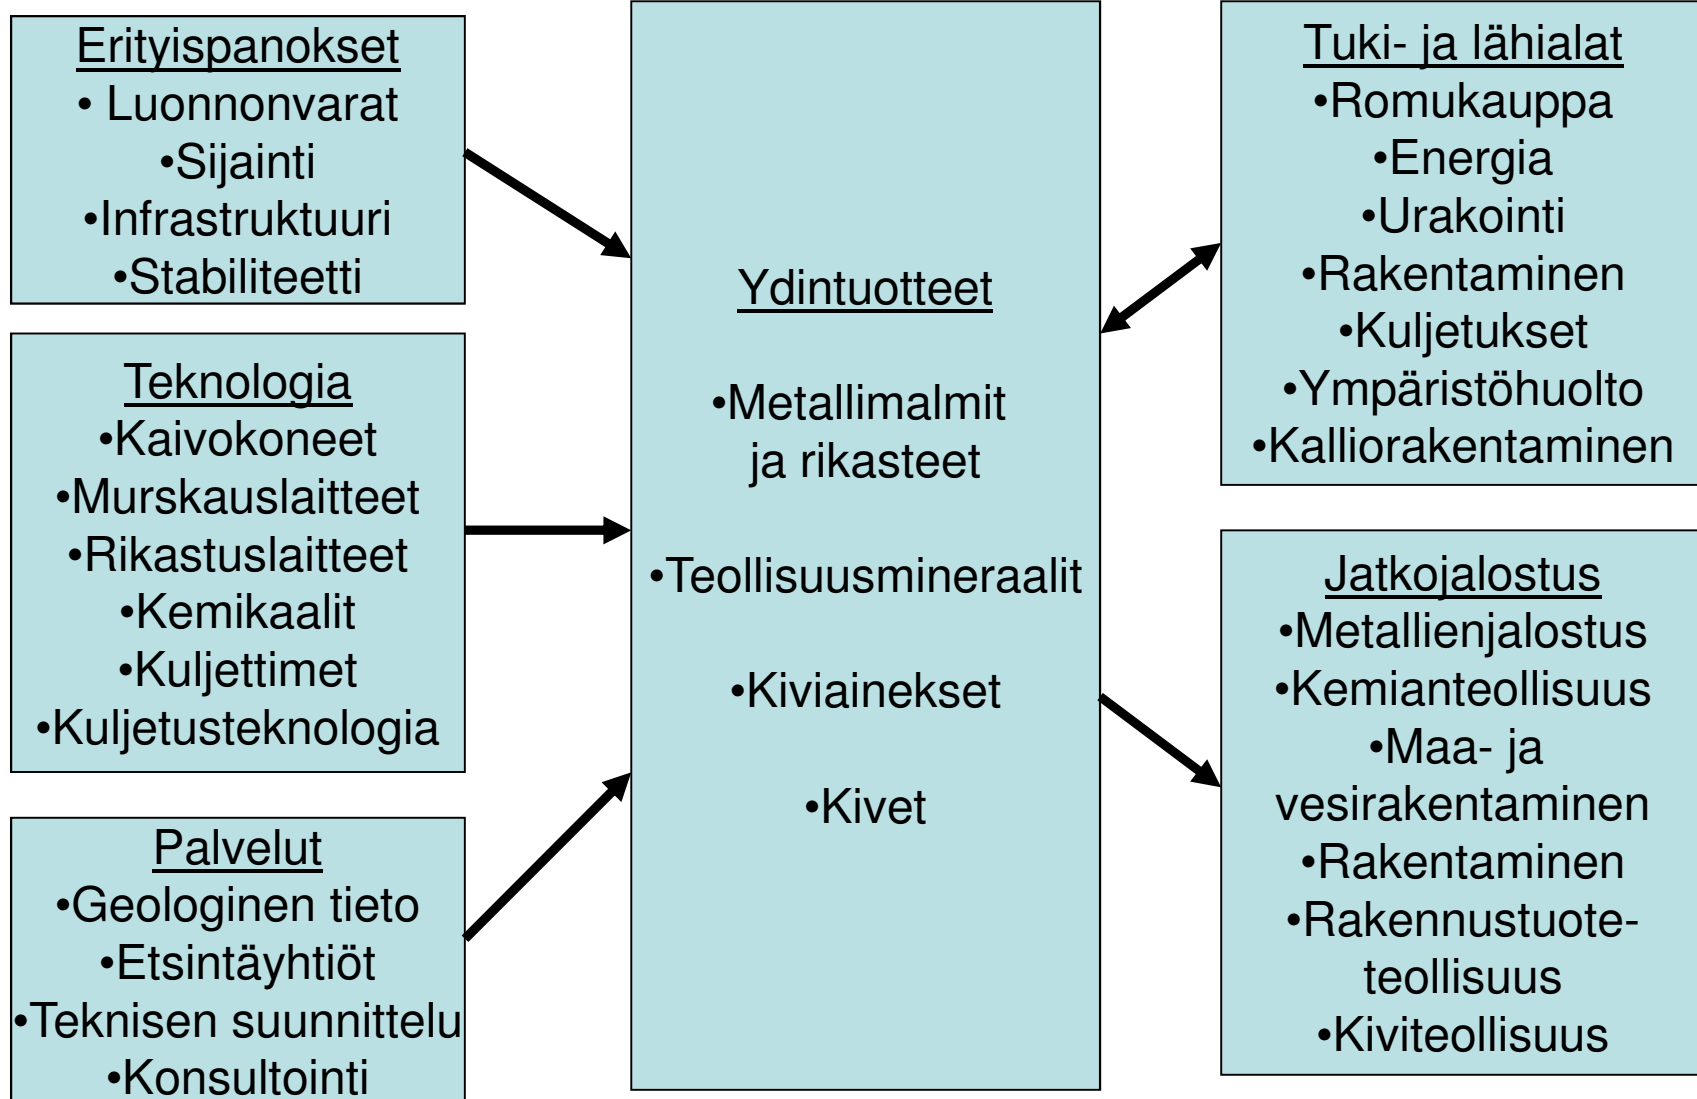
Erityispanokset
• Luonnonvarat
•Sijainti
•Infrastruktuuri
•Stabiliteetti

Teknologia
•Kaivokoneet
•Murskauslaitteet
•Rikastuslaitteet
•Kemikaalit
•Kuljettimet
•Kuljetusteknologia

Palvelut
•Geologinen tieto
•Etsintäyhtiöt
•Teknisen suunnittelu
•Konsultointi

Ydintuotteet

•Metallimalmit ja rikasteet

•Teollisuusmineraalit

•Kiviainekset

•Kivet

Tuki- ja lähialat
•Romukauppa
•Energia
•Urakointi
•Rakentaminen
•Kuljetukset
•Ympäristöhuolto
•Kalliorakentaminen

Jatkojalostus
•Metallienjalostus
•Kemianteollisuus
•Maa- ja vesirakentaminen
•Rakentaminen
•Rakennustuote-teollisuus
•Kiviteollisuus